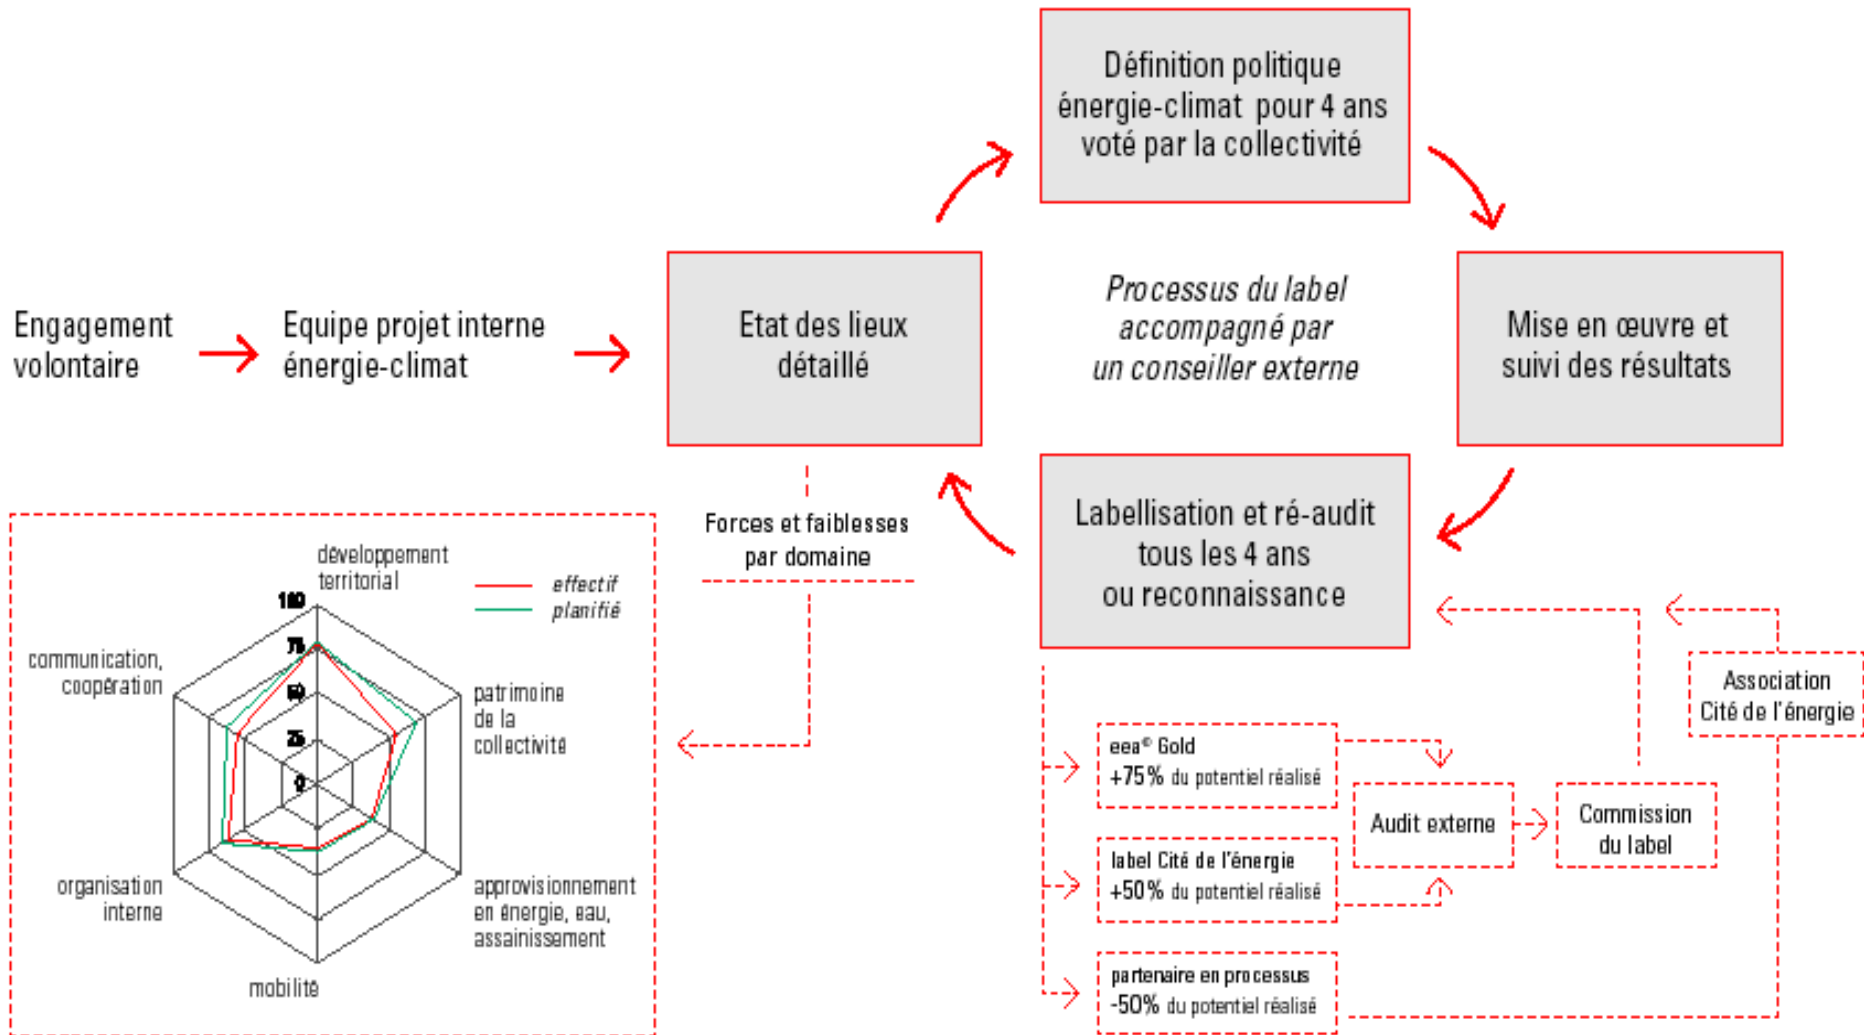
Définition politique énergie-climat pour 4 ans voté par la collectivité

Engagement volontaire

Equipe projet interne énergie-climat

Etat des lieux détaillé

Processus du label accompagné par un conseiller externe

Mise en œuvre et suivi des résultats

Labellisation et ré-audit tous les 4 ans ou reconnaissance

Forces et faiblesses par domaine

développement territorial

effectif
planifié

100
75
50
25
0

communication, coopération

patrimoine de la collectivité

organisation interne

approvisionnement en énergie, eau, assainissement

mobilité

Association Cité de l'énergie

eea® Gold
+75% du potentiel réalisé

Audit externe

Commission du label

label Cité de l'énergie
+50% du potentiel réalisé

partenaire en processus
-50% du potentiel réalisé